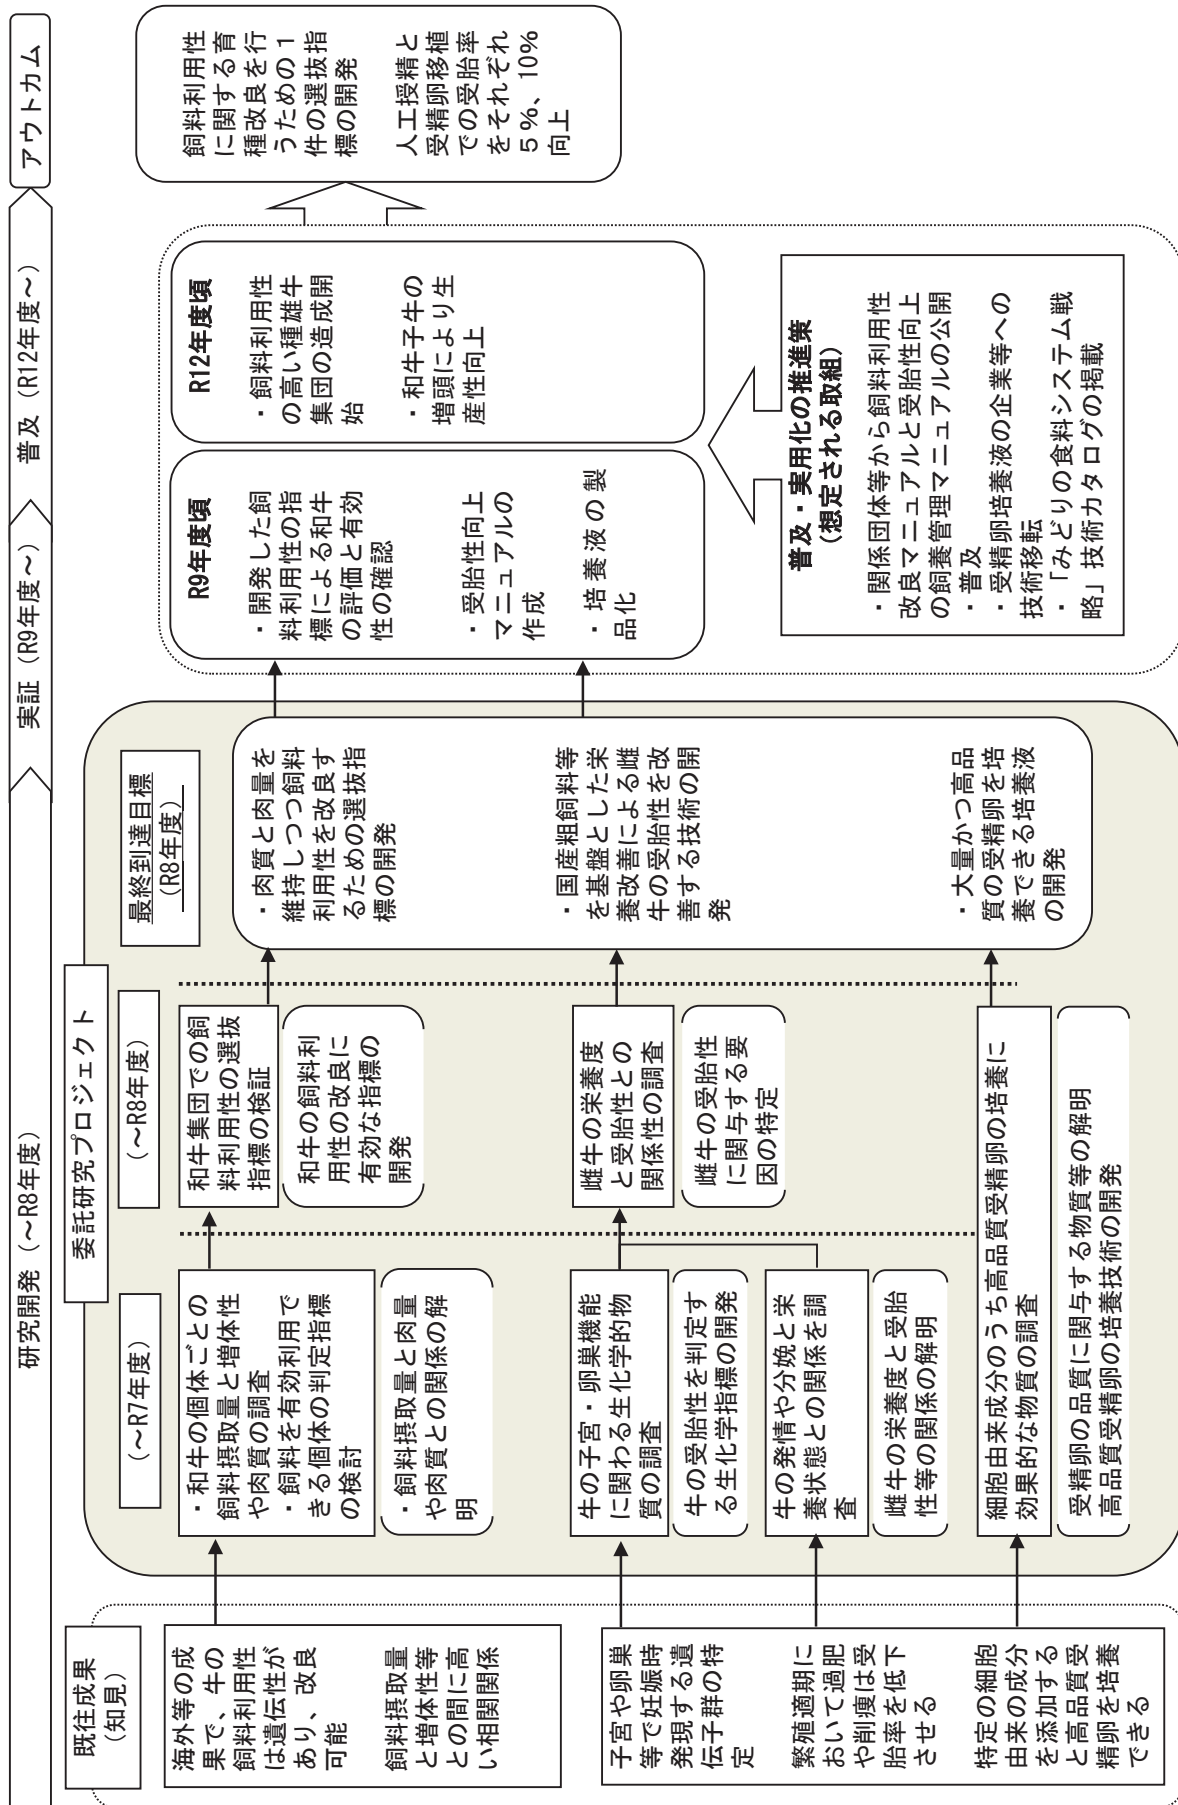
研究開発（～R8年度）

実証（R9年度～）

普及（R12年度～）

アウトカム

既往成果
（知見）

海外等の成果で、牛の飼料利用性は遺伝性があり、改良可能

飼料摂取量と増体性等との間に高い相関関係

子宮や卵巣等で妊娠時発現する遺伝子群の特定

繁殖適期において過肥や削痩は受胎率を低下させる

特定の細胞由来の成分を添加すると高品質受精卵を培養できる

委託研究プロジェクト

（～R7年度）

・和牛の個体ごとの飼料摂取量と増体性や肉質の調査
・飼料を有効利用できる個体の判定指標の検討

・飼料摂取量と肉量や肉質との関係の解明

牛の子宮・卵巣機能に関わる生化学的物質の調査

牛の受胎性を判定する生化学指標の開発

牛の発情や分娩と栄養状態との関係を調査

雌牛の栄養度と受胎性等の関係の解明

細胞由来成分のうち高品質受精卵の培養に効果的な物質の調査

受精卵の品質に関与する物質等の解明
高品質受精卵の培養技術の開発

（～R8年度）

和牛集団での飼料利用性の選抜指標の検証

和牛の飼料利用性の改良に有効な指標の開発

雌牛の栄養度と受胎性との関係性の調査

雌牛の受胎性に関与する要因の特定

最終到達目標
（R8年度）

・肉質と肉量を維持しつつ飼料利用性を改良するための選抜指標の開発

・国産粗飼料等を基盤とした栄養改善による雌牛の受胎性を改善する技術の開発

・大量かつ高品質の受精卵を培養できる培養液の開発

R9年度頃

・開発した飼料利用性の指標による和牛の評価と有効性の確認

・受胎性向上マニュアルの作成

・培養液の製品化

R12年度頃

・飼料利用性の高い種雄牛集団の造成開始

・和牛子牛の増頭により生産性向上

普及・実用化の推進策
（想定される取組）

・関係団体等から飼料利用性改良マニュアルと受胎性向上の飼養管理マニュアルの公開・普及
・受精卵培養液の企業等への技術移転
・「みどりの食料システム戦略」技術カタログの掲載

飼料利用性に関する育種改良を行うための1件の選抜指標の開発

人工授精と受精卵移植での受胎率をそれぞれ5％、10％向上